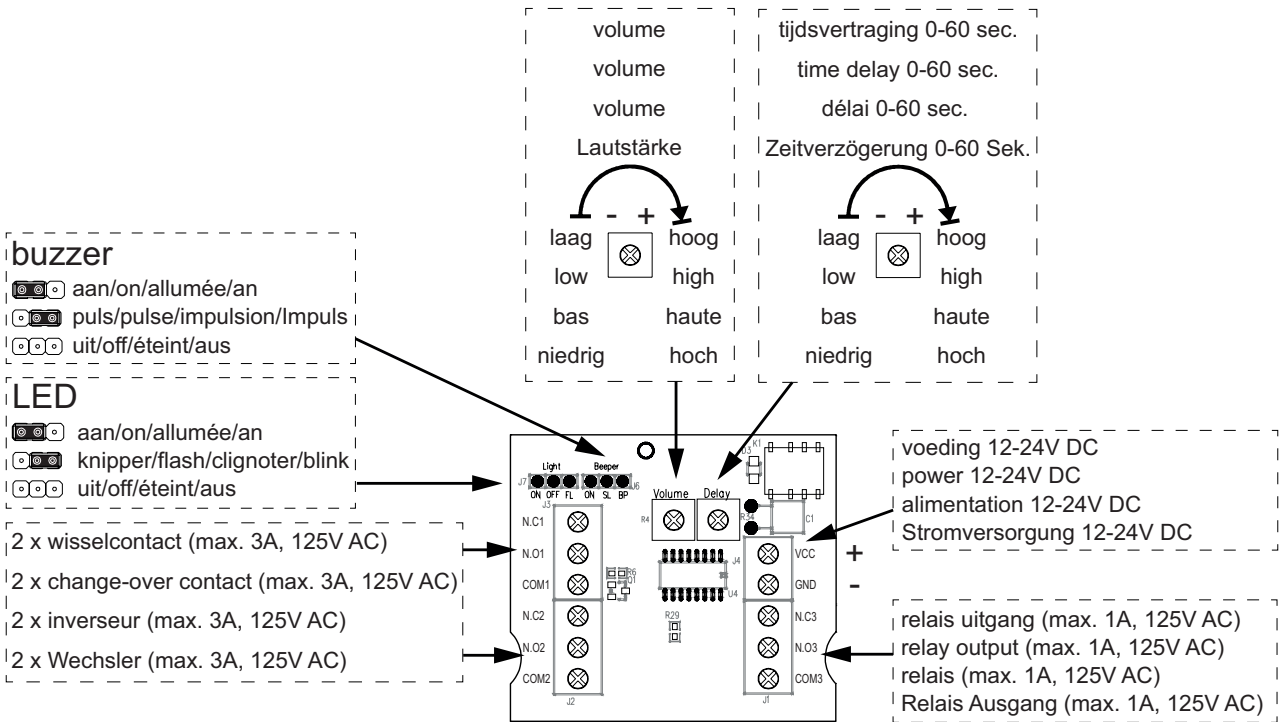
volume
volume
volume
Lautstärke

laag - + hoog
low high
bas haute
niedrig hoch

tijdsvertraging 0-60 sec.
time delay 0-60 sec.
délai 0-60 sec.
Zeitverzögerung 0-60 Sek.

laag - + hoog
low high
bas haute
niedrig hoch

buzzer
aan/on/allumée/an
puls/pulse/impulsion/Impuls
uit/off/éteint/aus

LED
aan/on/allumée/an
knipper/flash/clignoter/blink
uit/off/éteint/aus

2 x wisselcontact (max. 3A, 125V AC)
2 x change-over contact (max. 3A, 125V AC)
2 x inverseur (max. 3A, 125V AC)
2 x Wechsler (max. 3A, 125V AC)

Light Beeper
J7 ON OFF FL ON SL BP J6
J3
N.C1
N.O1
COM1
N.C2
N.O2
COM2
J2
Volume Delay
R4
R34
D3
K1
C1
J4
U4
R6
Q1
R29
VCC
GND
N.C3
N.O3
COM3
J1
+
-

voeding 12-24V DC
power 12-24V DC
alimentation 12-24V DC
Stromversorgung 12-24V DC

relais uitgang (max. 1A, 125V AC)
relay output (max. 1A, 125V AC)
relais (max. 1A, 125V AC)
Relais Ausgang (max. 1A, 125V AC)